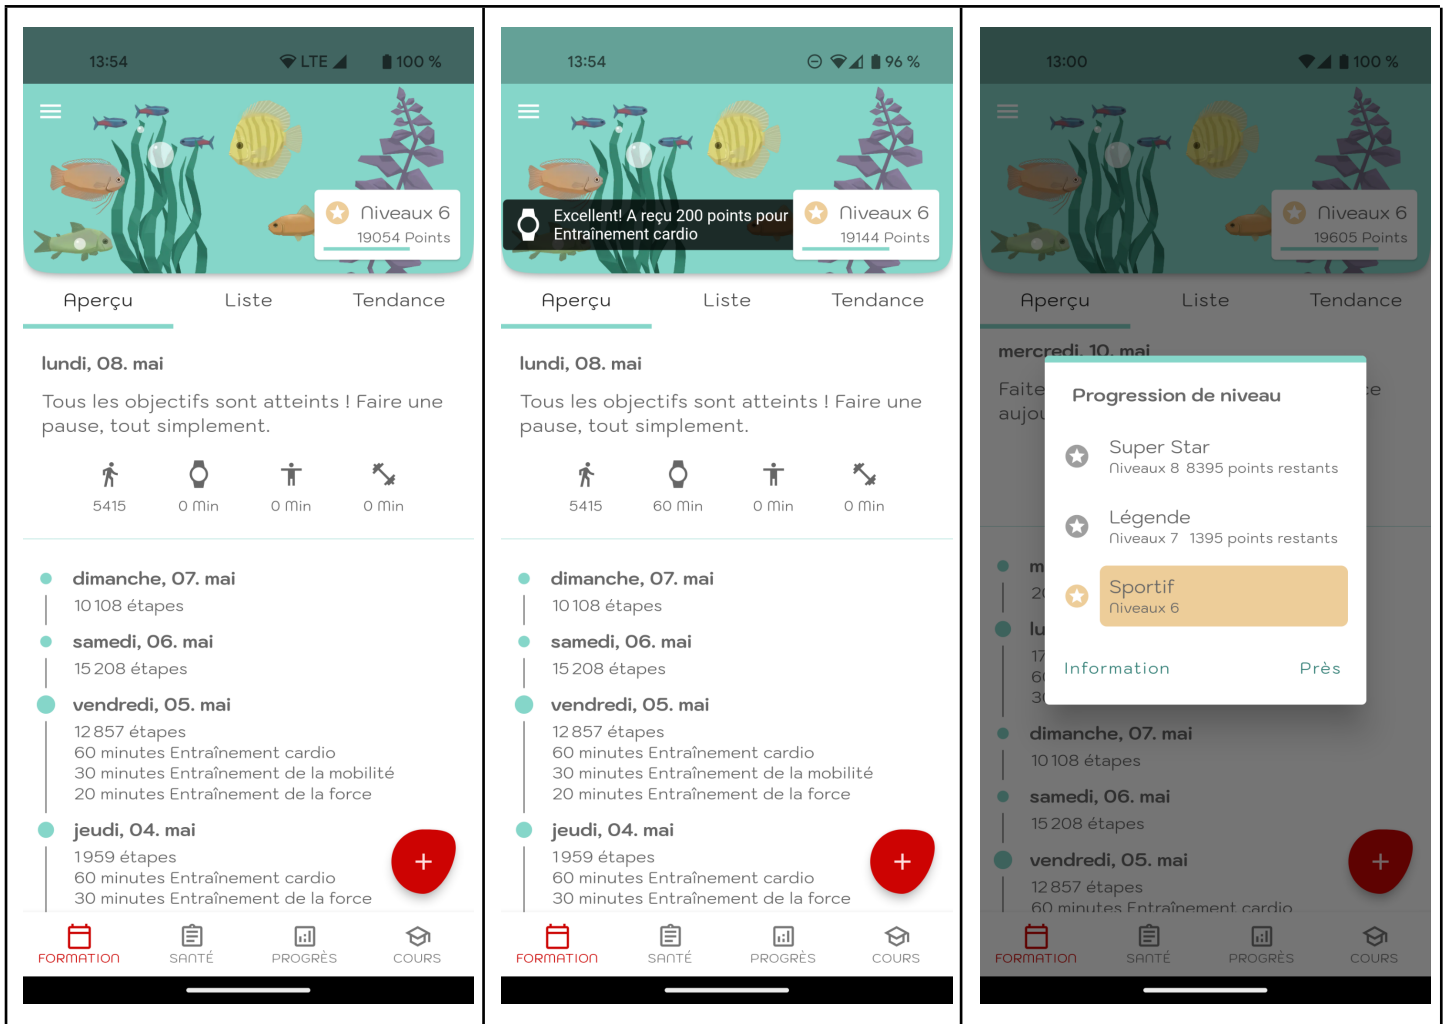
13:54 LTE 100 %

Niveaux 6
19054 Points

Aperçu Liste Tendance

lundi, 08. mai

Tous les objectifs sont atteints ! Faire une pause, tout simplement.

5415 0 Min 0 Min 0 Min

dimanche, 07. mai
10 108 étapes

samedi, 06. mai
15 208 étapes

vendredi, 05. mai
12 857 étapes
60 minutes Entraînement cardio
30 minutes Entraînement de la mobilité
20 minutes Entraînement de la force

jeudi, 04. mai
1959 étapes
60 minutes Entraînement cardio
30 minutes Entraînement de la force

+

FORMATION SANTÉ PROGRÈS COURS

13:54 96 %

Excellent! A reçu 200 points pour Entraînement cardio

Niveaux 6
19144 Points

Aperçu Liste Tendance

lundi, 08. mai

Tous les objectifs sont atteints ! Faire une pause, tout simplement.

5415 60 Min 0 Min 0 Min

dimanche, 07. mai
10 108 étapes

samedi, 06. mai
15 208 étapes

vendredi, 05. mai
12 857 étapes
60 minutes Entraînement cardio
30 minutes Entraînement de la mobilité
20 minutes Entraînement de la force

jeudi, 04. mai
1959 étapes
60 minutes Entraînement cardio
30 minutes Entraînement de la force

+

FORMATION SANTÉ PROGRÈS COURS

13:00 100 %

Niveaux 6
19605 Points

Aperçu Liste Tendance

mercredi, 10. mai

Faite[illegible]e aujou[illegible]

Progression de niveau

Super Star
Niveaux 8 8395 points restants

Légende
Niveaux 7 1395 points restants

Sportif
Niveaux 6

Information Près

m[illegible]
2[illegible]
lu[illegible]
17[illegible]
6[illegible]
3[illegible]

dimanche, 07. mai
10 108 étapes

samedi, 06. mai
15 208 étapes

vendredi, 05. mai
12 857 étapes
60 minutes Entraînement cardio

+

FORMATION SANTÉ PROGRÈS COURS